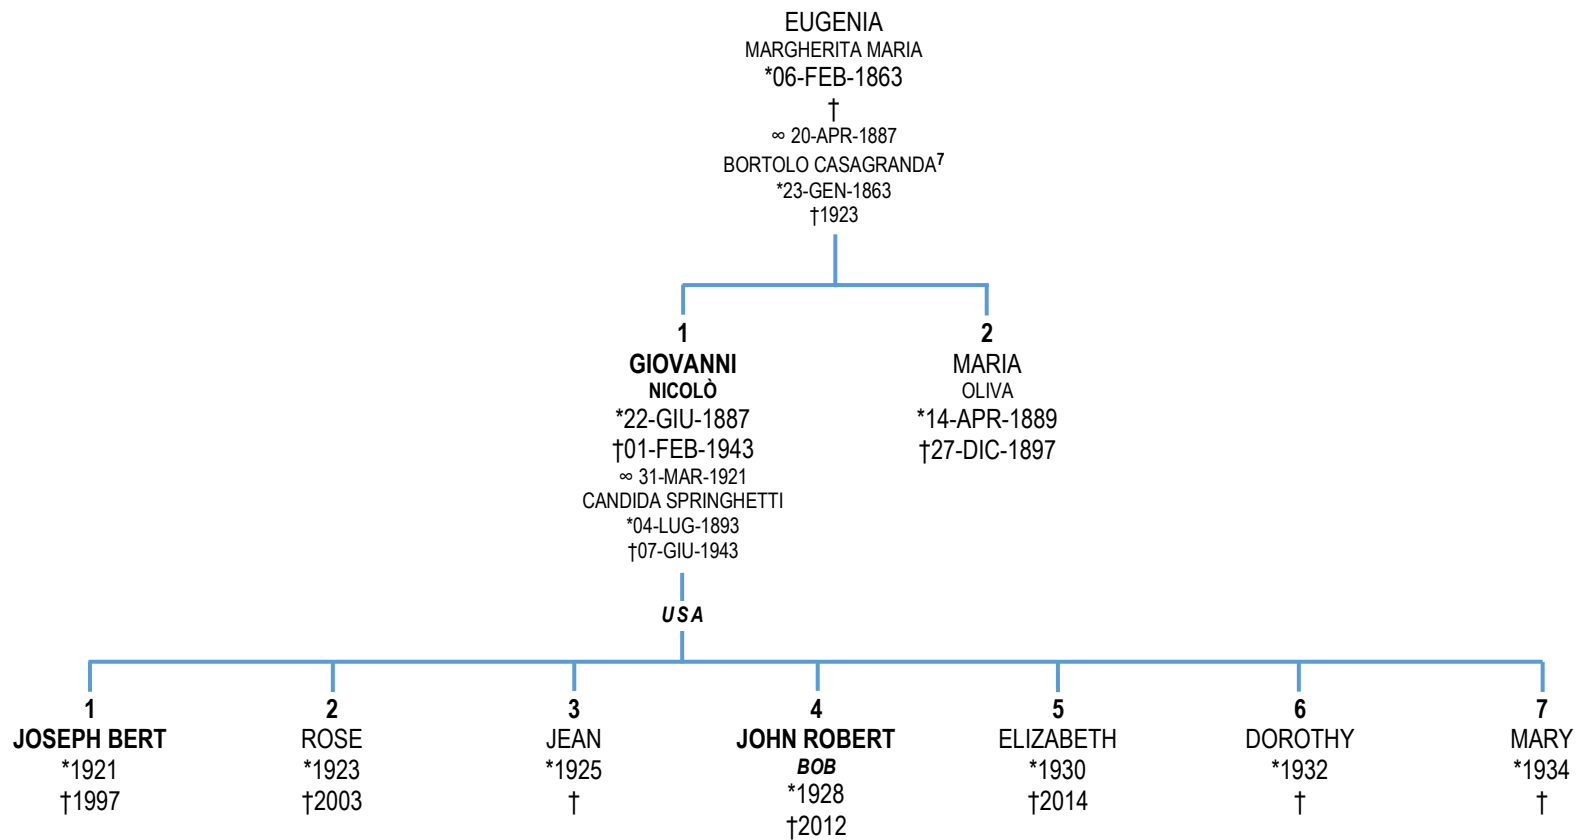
EUGENIA
MARGHERITA MARIA
*06-FEB-1863
†
∞ 20-APR-1887
BORTOLO CASAGRANDA$^{7}$
*23-GEN-1863
†1923

1
**GIOVANNI**
**NICOLÒ**
*22-GIU-1887
†01-FEB-1943
∞ 31-MAR-1921
CANDIDA SPRINGHETTI
*04-LUG-1893
†07-GIU-1943

2
MARIA
OLIVA
*14-APR-1889
†27-DIC-1897

USA

1
**JOSEPH BERT**
*1921
†1997

2
ROSE
*1923
†2003

3
JEAN
*1925
†

4
**JOHN ROBERT**
BOB
*1928
†2012

5
ELIZABETH
*1930
†2014

6
DOROTHY
*1932
†

7
MARY
*1934
†